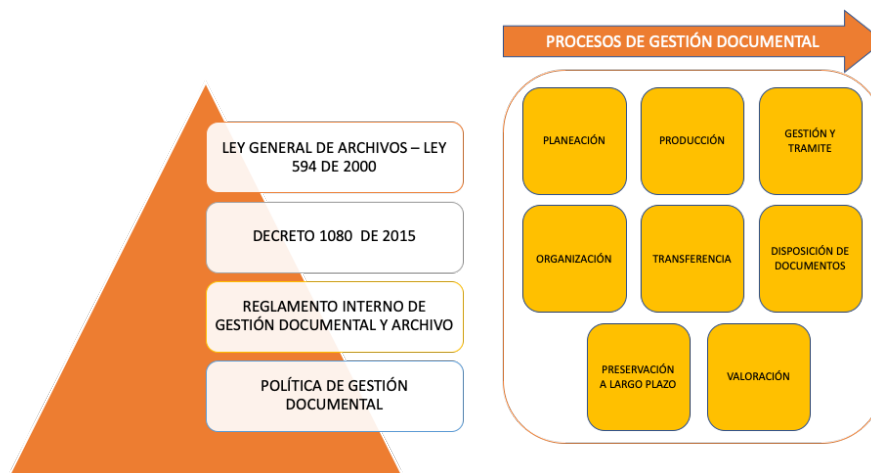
LEY GENERAL DE ARCHIVOS – LEY 594 DE 2000

DECRETO 1080 DE 2015

REGLAMENTO INTERNO DE GESTIÓN DOCUMENTAL Y ARCHIVO

POLÍTICA DE GESTIÓN DOCUMENTAL

PROCESOS DE GESTIÓN DOCUMENTAL

PLANEACIÓN

PRODUCCIÓN

GESTIÓN Y TRAMITE

ORGANIZACIÓN

TRANSFERENCIA

DISPOSICIÓN DE DOCUMENTOS

PRESERVACIÓN A LARGO PLAZO

VALORACIÓN